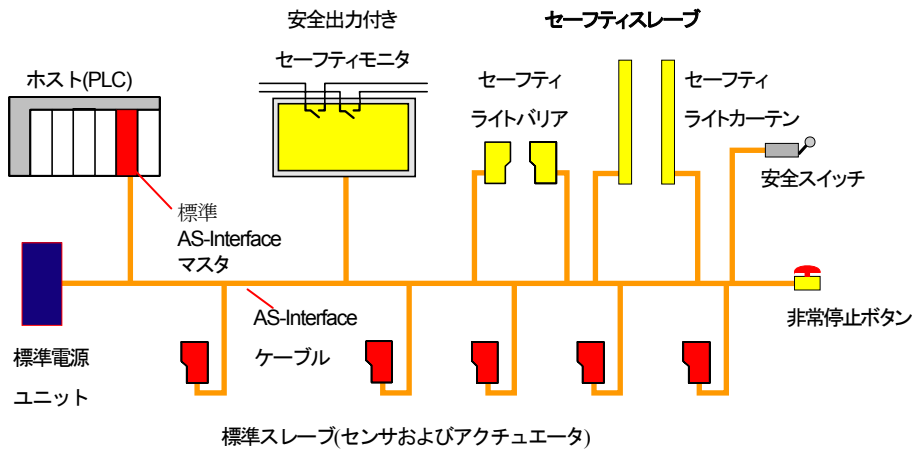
安全出力付き
セーフティモニタ

セーフティスレーブ

ホスト(PLC)

セーフティ
ライトバリア

セーフティ
ライトカーテン

安全スイッチ

標準
AS-Interface
マスタ

AS-Interface
ケーブル

非常停止ボタン

標準電源
ユニット

標準スレーブ(センサおよびアクチュエータ)